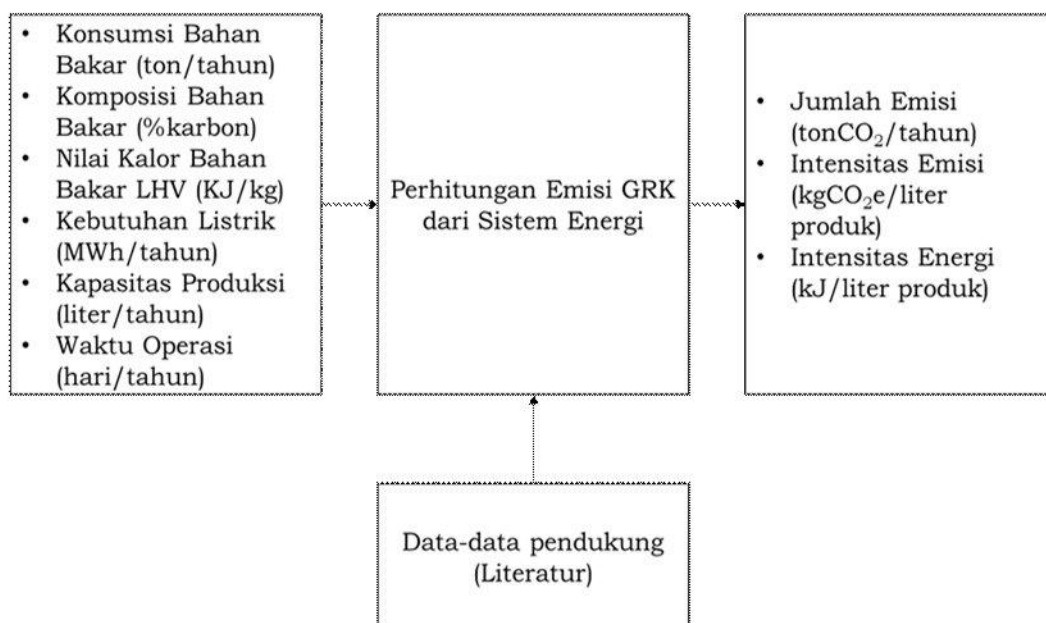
- Konsumsi Bahan Bakar (ton/tahun)
- Komposisi Bahan Bakar (%karbon)
- Nilai Kalor Bahan Bakar LHV (KJ/kg)
- Kebutuhan Listrik (MWh/tahun)
- Kapasitas Produksi (liter/tahun)
- Waktu Operasi (hari/tahun)

Perhitungan Emisi GRK dari Sistem Energi

- Jumlah Emisi (ton$CO_2$/tahun)
- Intensitas Emisi (kg$CO_2$e/liter produk)
- Intensitas Energi (kJ/liter produk)

Data-data pendukung (Literatur)